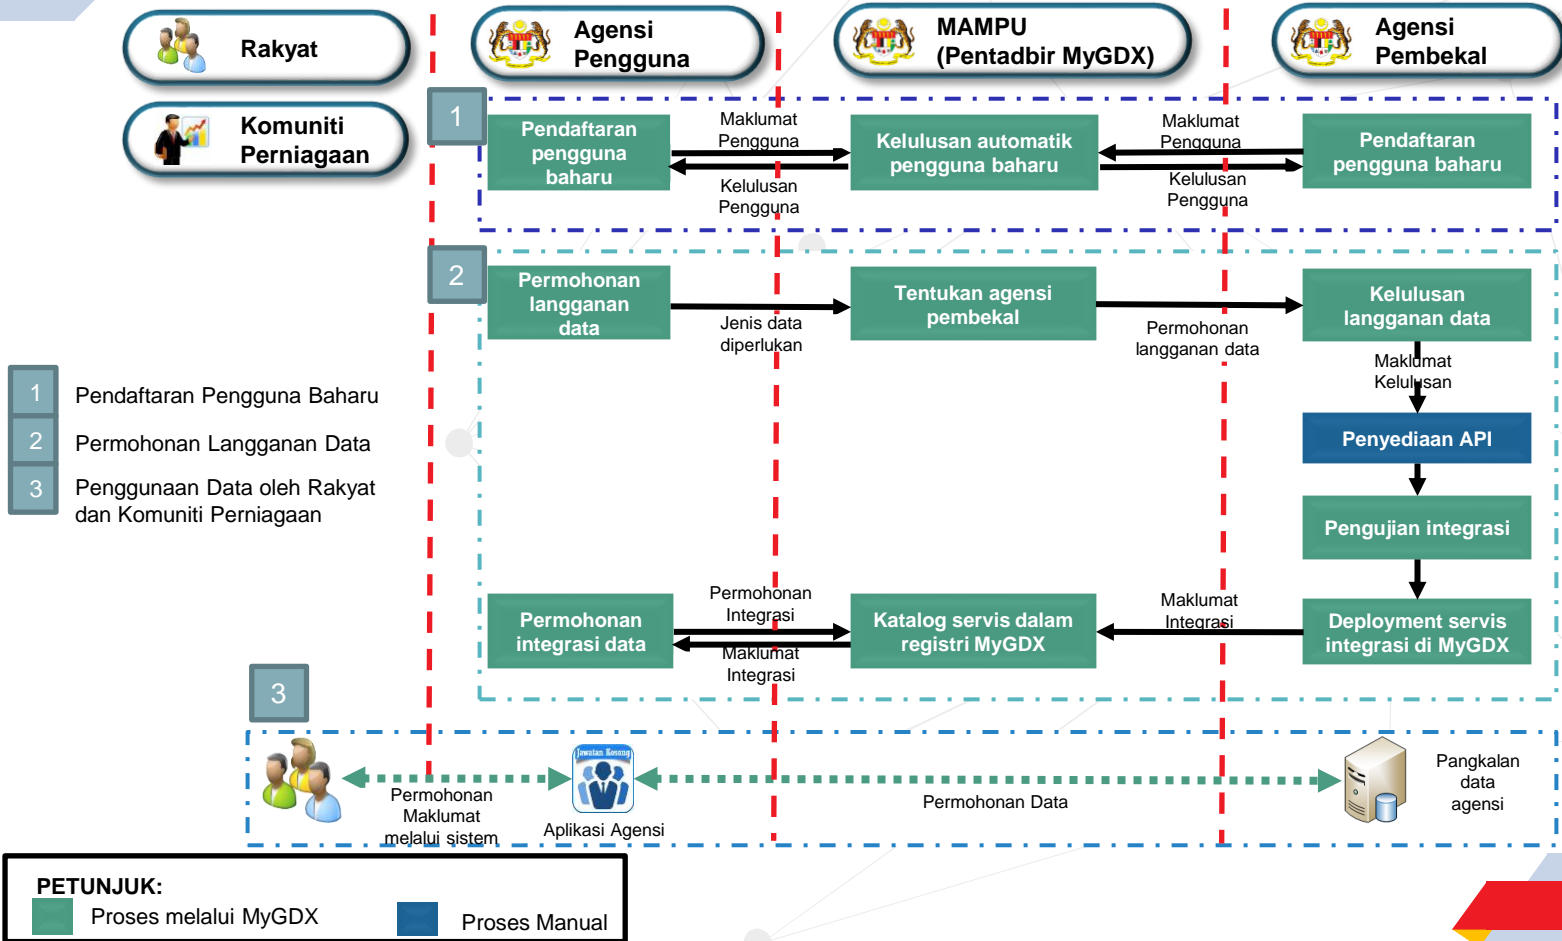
Rakyat

Komuniti Perniagaan

Agensi Pengguna

MAMPU (Pentadbir MyGDX)

Agensi Pembekal

1

Pendaftaran pengguna baharu

Maklumat Pengguna

Kelulusan Pengguna

Kelulusan automatik pengguna baharu

Maklumat Pengguna

Kelulusan Pengguna

Pendaftaran pengguna baharu

2

Permohonan langganan data

Jenis data diperlukan

Tentukan agensi pembekal

Permohonan langganan data

Kelulusan langganan data

Maklumat Kelulusan

Penyediaan API

Pengujian integrasi

1 Pendaftaran Pengguna Baharu

2 Permohonan Langganan Data

3 Penggunaan Data oleh Rakyat dan Komuniti Perniagaan

Permohonan integrasi data

Permohonan Integrasi

Maklumat Integrasi

Katalog servis dalam registri MyGDX

Maklumat Integrasi

Deployment servis integrasi di MyGDX

3

Permohonan Maklumat melalui sistem

Jawatan Kosong

Aplikasi Agensi

Permohonan Data

Pangkalan data agensi

PETUNJUK:
Proses melalui MyGDX
Proses Manual